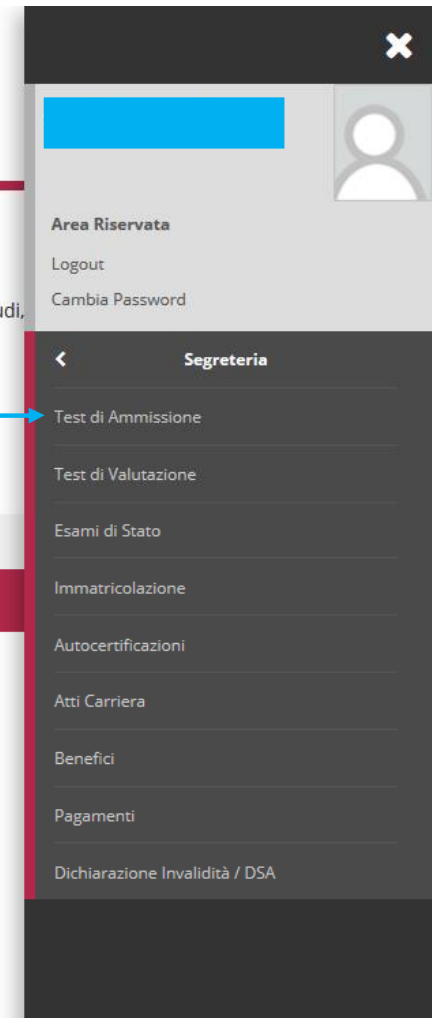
Area Riservata
Logout
Cambia Password

udi,

Segreteria
Test di Ammissione
Test di Valutazione
Esami di Stato
Immatricolazione
Autocertificazioni
Atti Carriera
Benefici
Pagamenti
Dichiarazione Invalidità / DSA